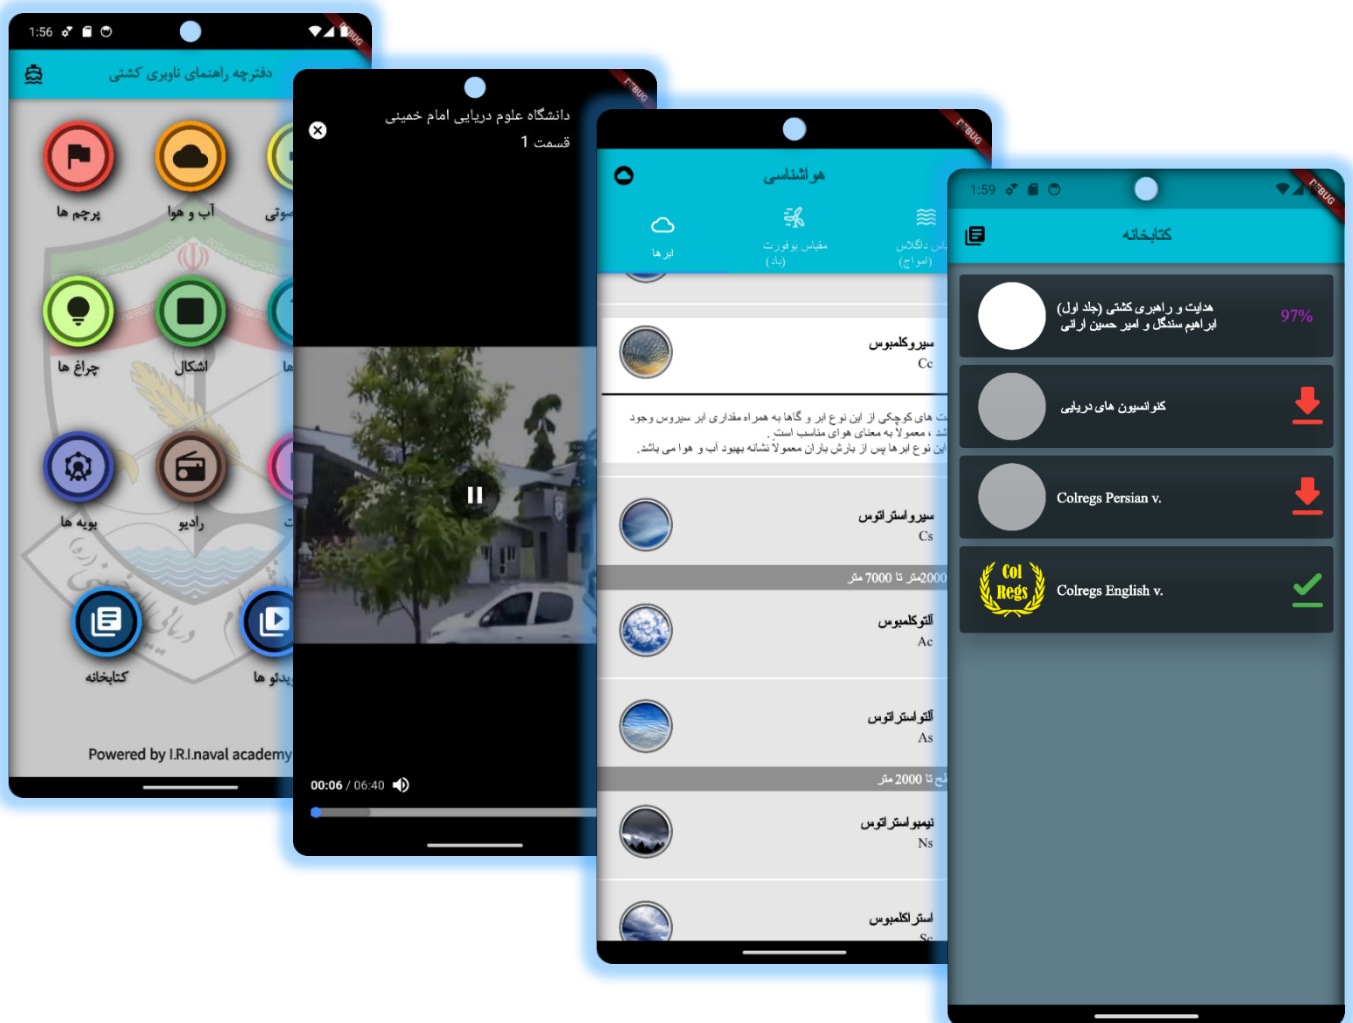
1:56

DEBUG

دفترچه راهنمای ناوبری کشتی

پرچم ها

آب و هوا

صوتی

چراغ ها

اشکال

ها

بویه ها

رادیو

کتابخانه

ویدئو ها

Powered by I.R.I.naval academy

DEBUG

دانشگاه علوم دریایی امام خمینی

قسمت 1

00:06 / 06:40

DEBUG

هواشناسی

ابر ها

مقیاس بوفورت (باد)

مقیاس داگلاس (امواج)

سیروکلمبوس

Cc

ت های کوچکی از این نوع ابر و گاها به همراه مقداری ابر سیروس وجود شد ، معمولا به معنای هوای مناسب است . این نوع ابرها پس از بارش باران معمولا نشانه بهبود آب و هوا می باشد.

سیرو استراتوس

Cs

2000 تا 7000 متر

آلتوکلمبوس

Ac

آلتو استراتوس

As

تا 2000 متر

نیمبو استراتوس

Ns

استراتوکلمبوس

Sc

1:59

DEBUG

کتابخانه

هدایت و راهبری کشتی (جلد اول) ابراهیم سنگدل و امیر حسین ارانی

97%

کنوانسیون های دریایی

Colregs Persian v.

Col Regs

Colregs English v.